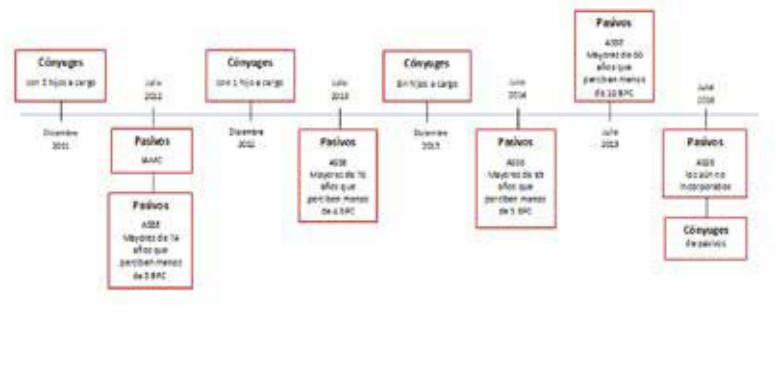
Cónyuges
con 2 hijos a cargo

Diciembre
2011

Julio
2012

Pasivos
MAAC

Pasivos
ASSE
Mayores de 74 años que perciben menos de 3 BPC

Cónyuges
con 1 hijo a cargo

Diciembre
2012

Julio
2013

Pasivos
ASSE
Mayores de 70 años que perciben menos de 3 BPC

Cónyuges
Sin hijos a cargo

Diciembre
2013

Julio
2014

Pasivos
ASSE
Mayores de 65 años que perciben menos de 3 BPC

Pasivos
ASSE
Mayores de 60 años que perciben menos de 10 BPC

Julio
2015

Julio
2016

Pasivos
ASSE
los aún no incorporados

Cónyuges
de pasivos